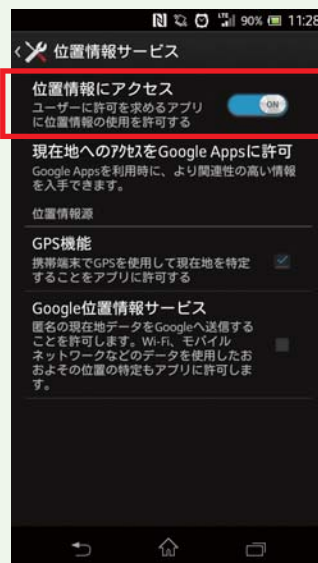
90% 11:28

位置情報サービス

位置情報にアクセス
ユーザーに許可を求めるアプリに位置情報の使用を許可する
ON

現在地へのｱｸｾｽをGoogle Appsに許可
Google Appsを利用時に、より関連性の高い情報を入手できます。

位置情報源

GPS機能
携帯端末でGPSを使用して現在地を特定することをアプリに許可する

Google位置情報サービス
匿名の現在地データをGoogleへ送信することを許可します。Wi-Fi、モバイルネットワークなどのデータを使用したおおよその位置の特定もアプリに許可します。